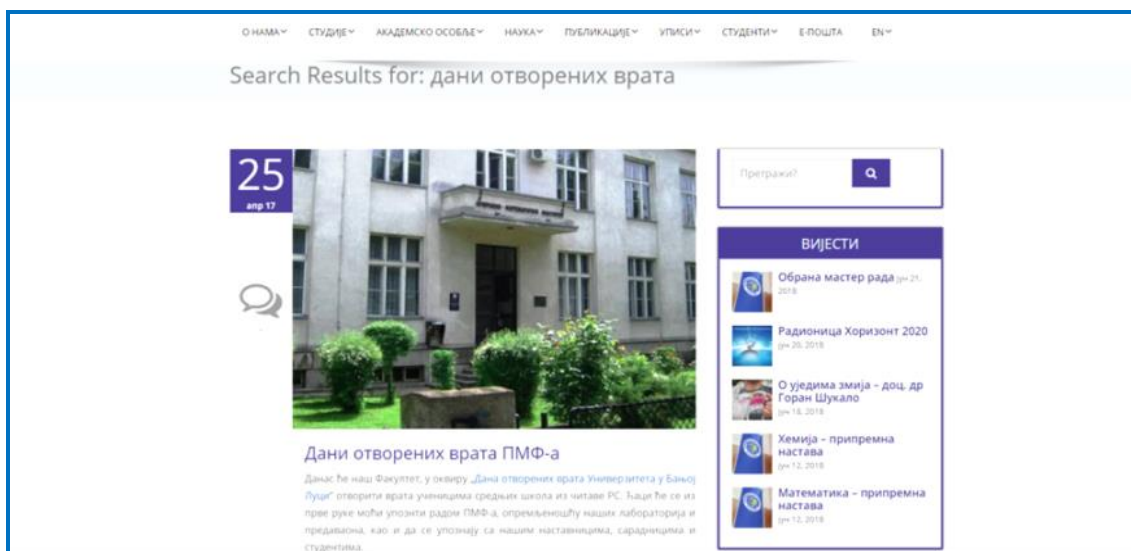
О НАМА СТУДИЈЕ АКАДЕМСКО ОСОБЉЕ НАУКА ПУБЛИКАЦИЈЕ УПИСИ СТУДЕНТИ Е-ПОШТА EN

Search Results for: дани отворених врата

25
апр 17

Дани отворених врата ПМФ-а

Данас ће наш Факултет, у оквиру „Дана отворених врата Универзитета у Бањој Луци" отворити врата ученицима средњих школа из читаве РС. Ђаци ће се из прве руке моћи упознати радом ПМФ-а, опремљеношћу наших лабораторија и предавaона, као и да се упознају са нашим наставницима, сарадницима и студентима.

Претражи?

ВИЈЕСТИ

Одбрана мастер рада јун 21, 2018

Радионица Хоризонт 2020 јун 20, 2018

О ујединма змија – доц. др Горан Шукало јун 18, 2018

Хемија – припремна настава јун 12, 2018

Математика – припремна настава јун 12, 2018